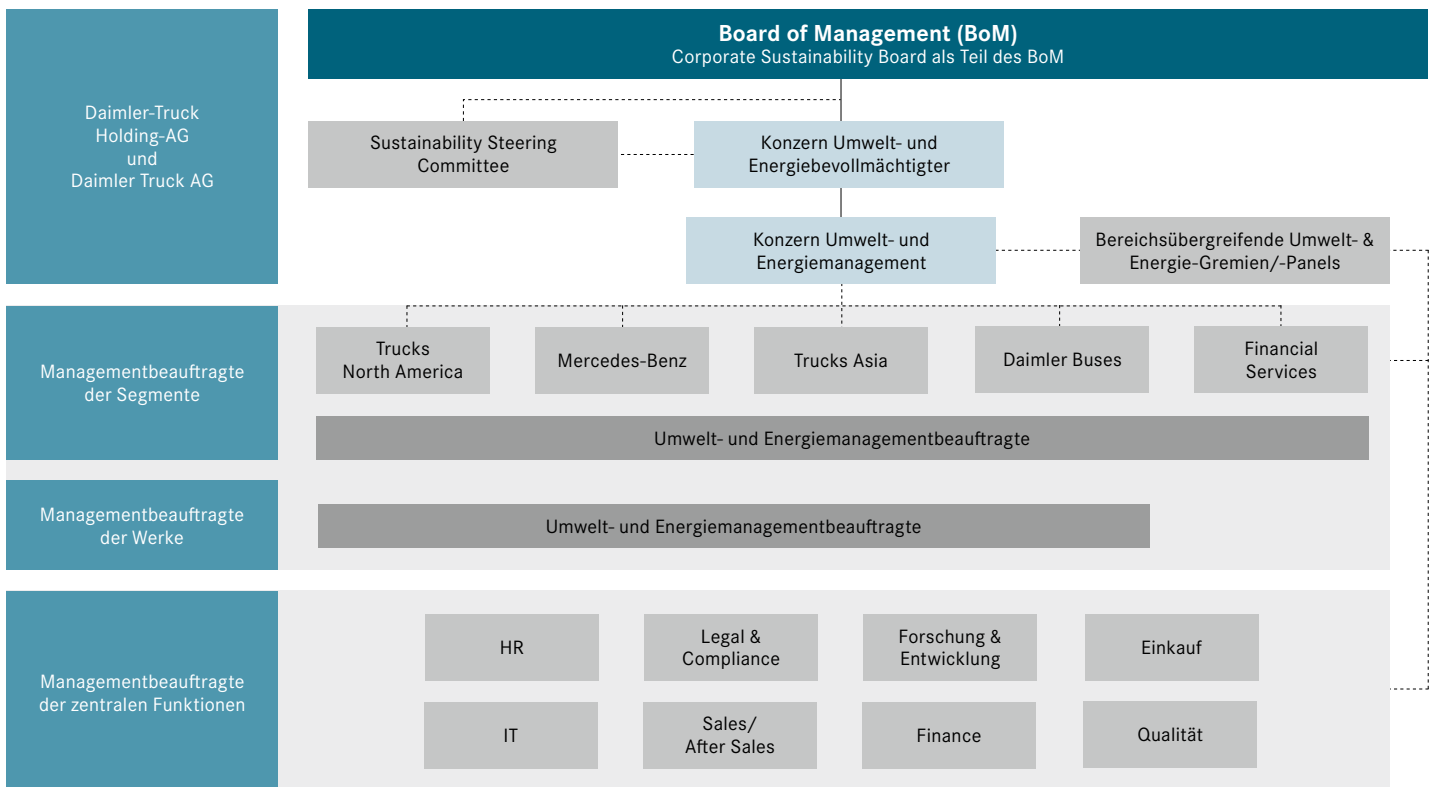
Daimler-Truck Holding-AG und Daimler Truck AG

Board of Management (BoM)
Corporate Sustainability Board als Teil des BoM

Sustainability Steering Committee

Konzern Umwelt- und Energiebevollmächtigter

Konzern Umwelt- und Energiemanagement

Bereichsübergreifende Umwelt- & Energie-Gremien/-Panels

Managementbeauftragte der Segmente

Trucks North America

Mercedes-Benz

Trucks Asia

Daimler Buses

Financial Services

Umwelt- und Energiemanagementbeauftragte

Managementbeauftragte der Werke

Umwelt- und Energiemanagementbeauftragte

Managementbeauftragte der zentralen Funktionen

HR

Legal & Compliance

Forschung & Entwicklung

Einkauf

IT

Sales/ After Sales

Finance

Qualität